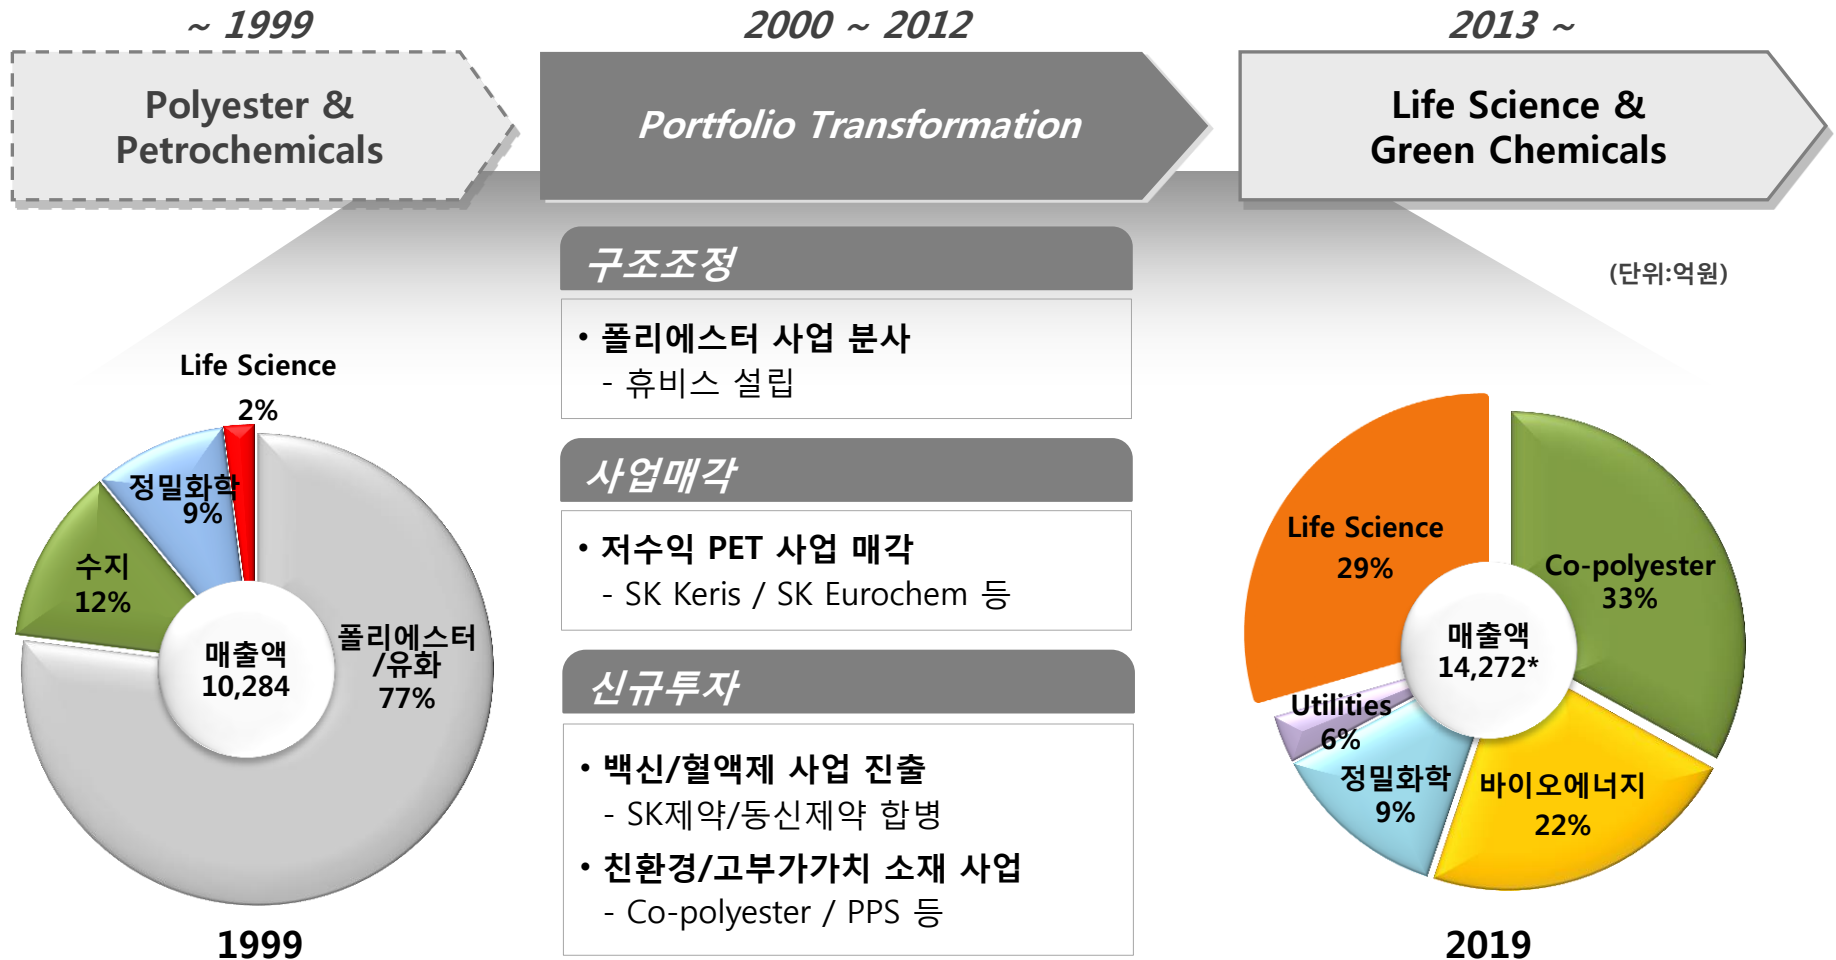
~ 1999

Polyester & Petrochemicals

2000 ~ 2012

Portfolio Transformation

2013 ~

Life Science & Green Chemicals

구조조정

• 폴리에스터 사업 분사
- 휴비스 설립

사업매각

• 저수익 PET 사업 매각
- SK Keris / SK Eurochem 등

신규투자

• 백신/혈액제 사업 진출
- SK제약/동신제약 합병
• 친환경/고부가가치 소재 사업
- Co-polyester / PPS 등

Life Science
2%
정밀화학
9%
수지
12%
매출액
10,284
폴리에스터
/유화
77%

1999

(단위:억원)

Life Science
29%
Co-polyester
33%
매출액
14,272*
Utilities
6%
정밀화학
9%
바이오에너지
22%

2019